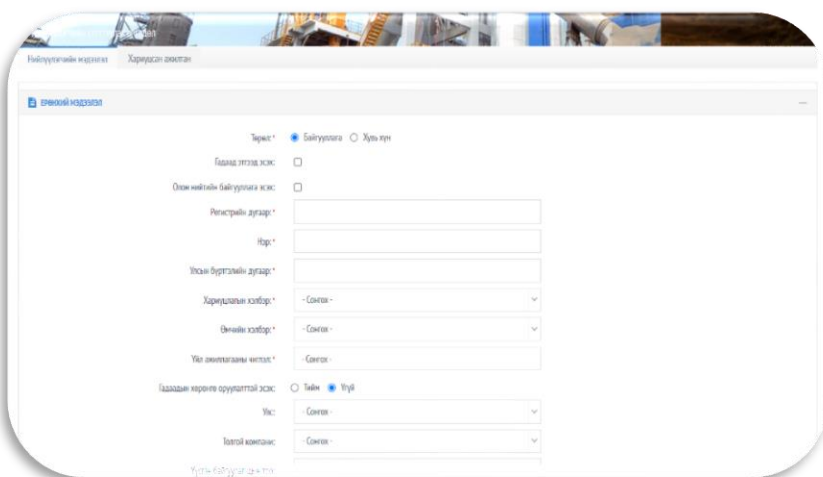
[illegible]

Нийлүүлэгчийн мэдээлэл | Хариуцсан ажилтан

Ерөнхий мэдээлэл

Төрөл: * Байгууллага ○ Хувь хүн

Гадаад этгээд эсэх:

Олон нийтийн байгууллага эсэх:

Регистрийн дугаар: *

Нэр: *

Улсын бүртгэлийн дугаар: *

Хариуцлагын хэлбэр: * - Сонгох -

Өмчийн хэлбэр: * - Сонгох -

Үйл ажиллагааны чиглэл: * - Сонгох -

Гадаадын хөрөнгө оруулалттай эсэх: ○ Тийм ● Үгүй

Улс: - Сонгох -

Толгой компани: - Сонгох -

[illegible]